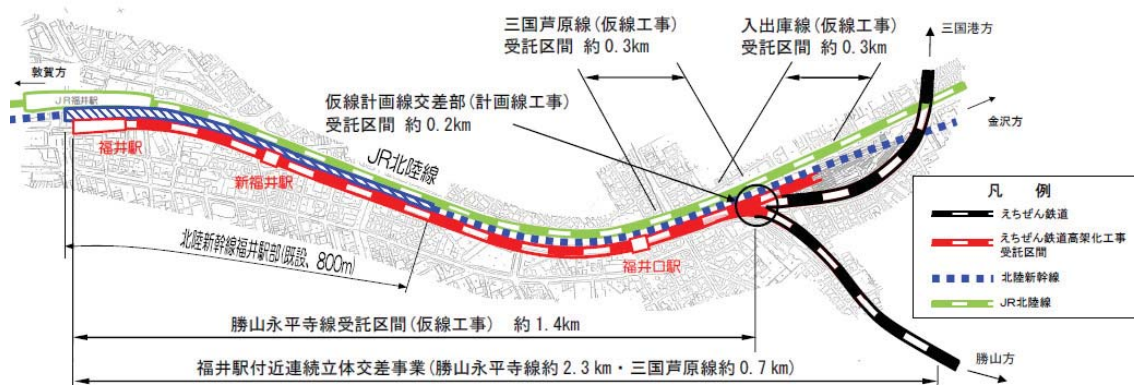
三国芦原線(仮線工事)
受託区間 約 0.3km

入出庫線(仮線工事)
受託区間 約 0.3km

三国港方

敦賀方

JR福井駅

仮線計画線交差部(計画線工事)
受託区間 約 0.2km

金沢方

福井駅

新福井駅

JR北陸線

凡 例

えちぜん鉄道

えちぜん鉄道高架化工事受託区間

北陸新幹線

JR北陸線

北陸新幹線福井駅部(既設 800m)

福井口駅

勝山永平寺線受託区間(仮線工事) 約 1.4km

勝山方

福井駅付近連続立体交差事業(勝山永平寺線約 2.3 km・三国芦原線約 0.7 km)